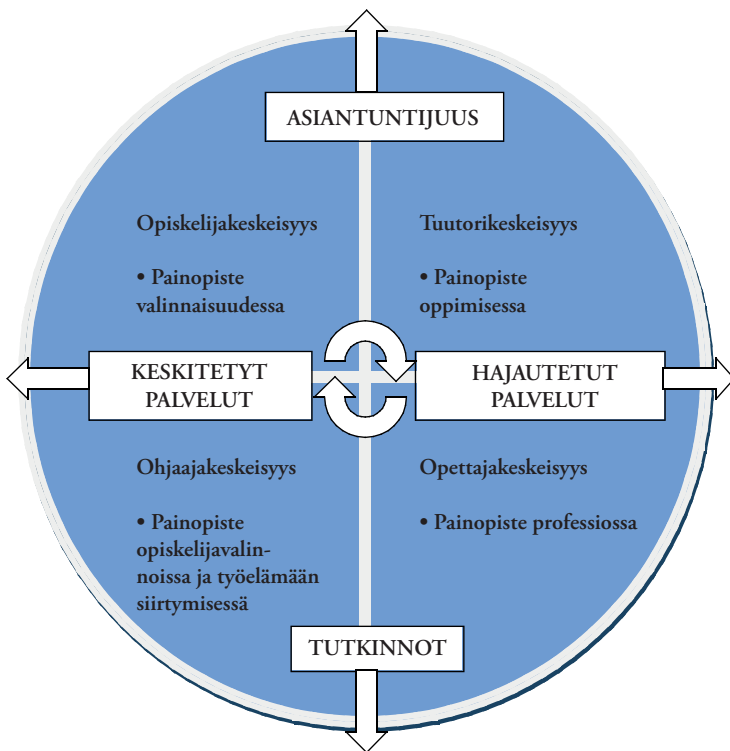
ASIANTUNTIJUUS

Opiskelijakeskeisyys

• Painopiste valinnaisuudessa

Tuutorikeskeisyys

• Painopiste oppimisessa

KESKITETYT PALVELUT

HAJAUTETUT PALVELUT

Ohjaajakeskeisyys

• Painopiste opiskelijavalinnoissa ja työelämään siirtymisessä

Opettajakeskeisyys

• Painopiste professiossa

TUTKINNOT